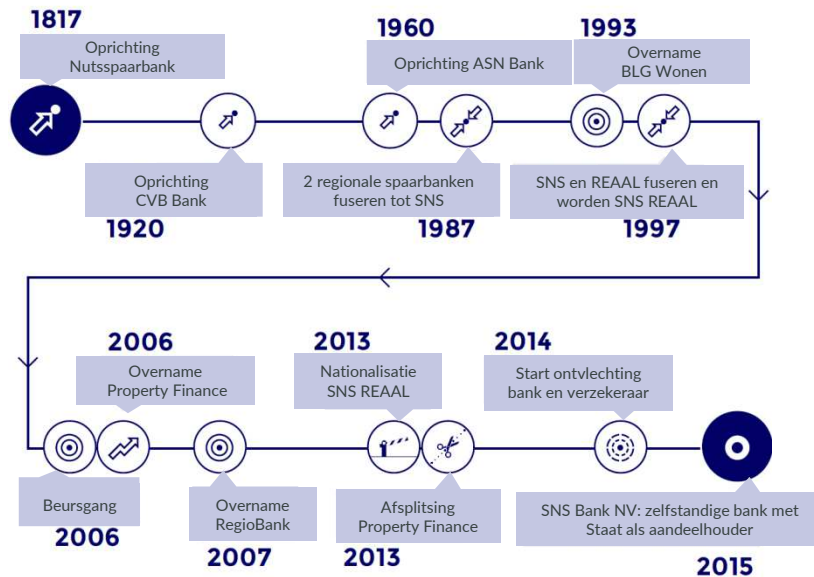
1817
Oprichting Nutsspaarbank

1960
Oprichting ASN Bank

1993
Overname BLG Wonen

Oprichting CVB Bank
1920

2 regionale spaarbanken fuseren tot SNS
1987

SNS en REAAL fuseren en worden SNS REAAL
1997

2006
Overname Property Finance

2013
Nationalisatie SNS REAAL

2014
Start ontvlechting bank en verzekeraar

Beursgang
2006

Overname RegioBank
2007

Afsplitsing Property Finance
2013

SNS Bank NV: zelfstandige bank met Staat als aandeelhouder
2015